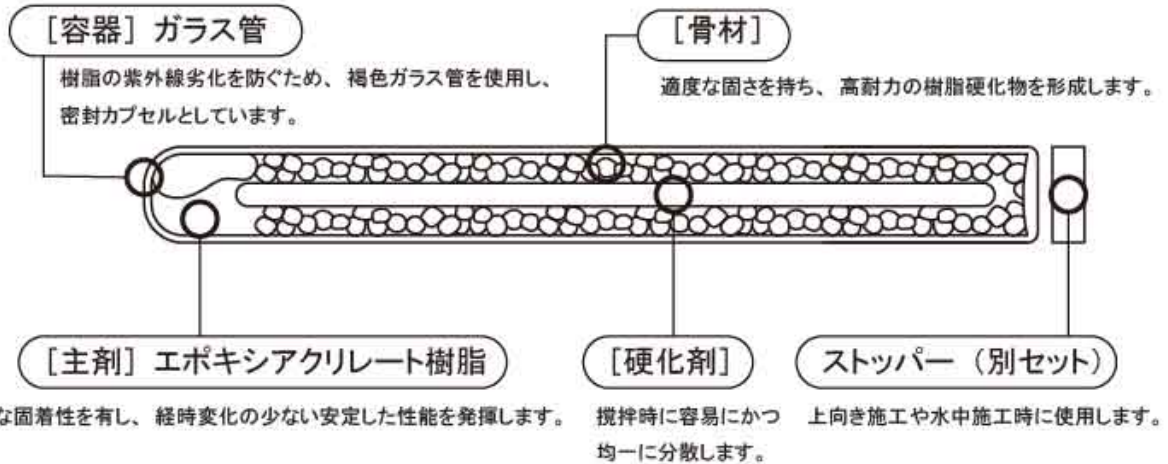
［容器］ガラス管

樹脂の紫外線劣化を防ぐため、褐色ガラス管を使用し、密封カプセルとしています。

［骨材］

適度な固さを持ち、高耐力の樹脂硬化物を形成します。

［主剤］エポキシアクリレート樹脂

な固着性を有し、経時変化の少ない安定した性能を発揮します。

［硬化剤］

撹拌時に容易にかつ均一に分散します。

ストッパー（別セット）

上向き施工や水中施工時に使用します。